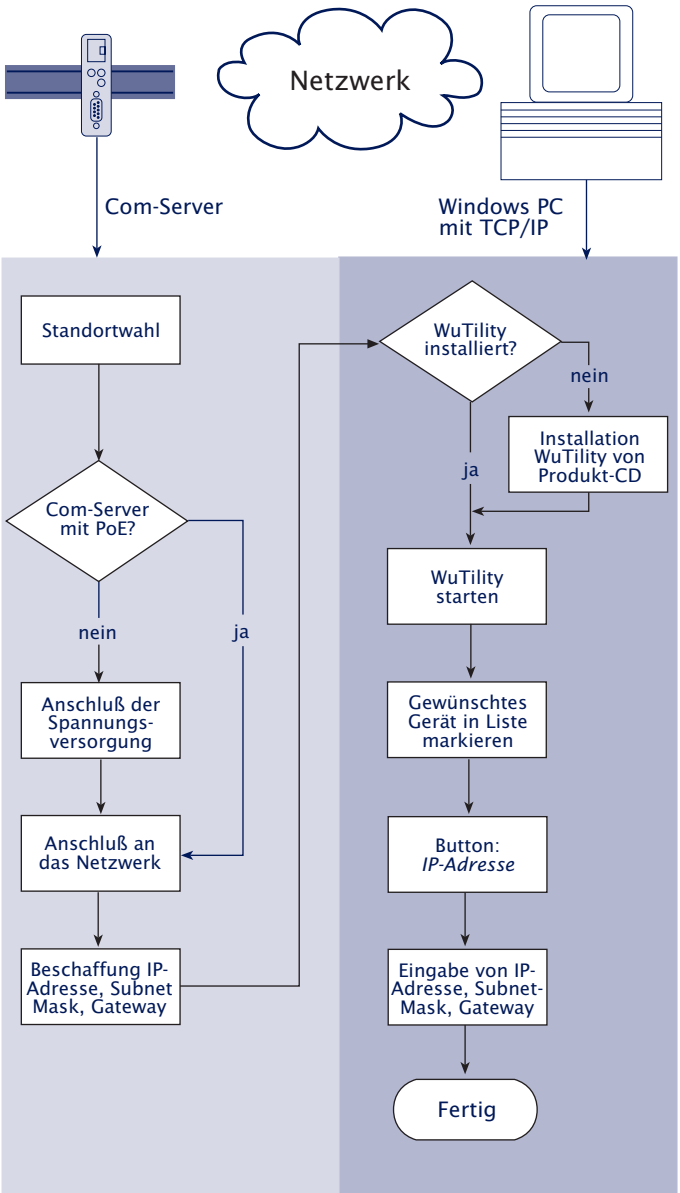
Netzwerk

Com-Server

Windows PC mit TCP/IP

Standortwahl

Com-Server mit PoE?

nein

ja

Anschluß der Spannungsversorgung

Anschluß an das Netzwerk

Beschaffung IP-Adresse, Subnet Mask, Gateway

WuTility installiert?

nein

Installation WuTility von Produkt-CD

ja

WuTility starten

Gewünschtes Gerät in Liste markieren

Button: *IP-Adresse*

Eingabe von IP-Adresse, Subnet-Mask, Gateway

Fertig